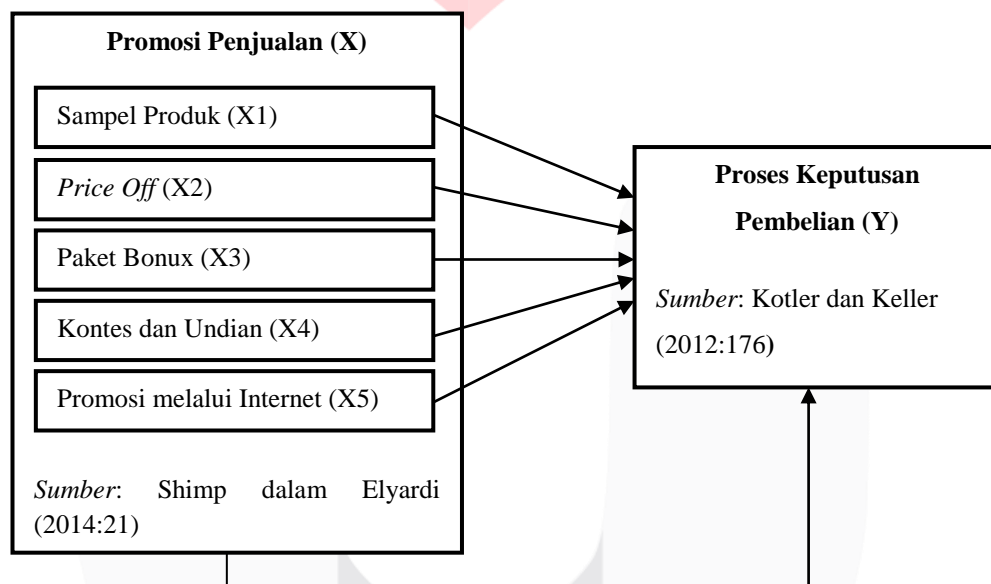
Promosi Penjualan (X)

Sampel Produk (X1)

Price Off (X2)

Paket Bonux (X3)

Kontes dan Undian (X4)

Promosi melalui Internet (X5)

Sumber: Shimp dalam Elyardi (2014:21)

Proses Keputusan Pembelian (Y)

Sumber: Kotler dan Keller (2012:176)